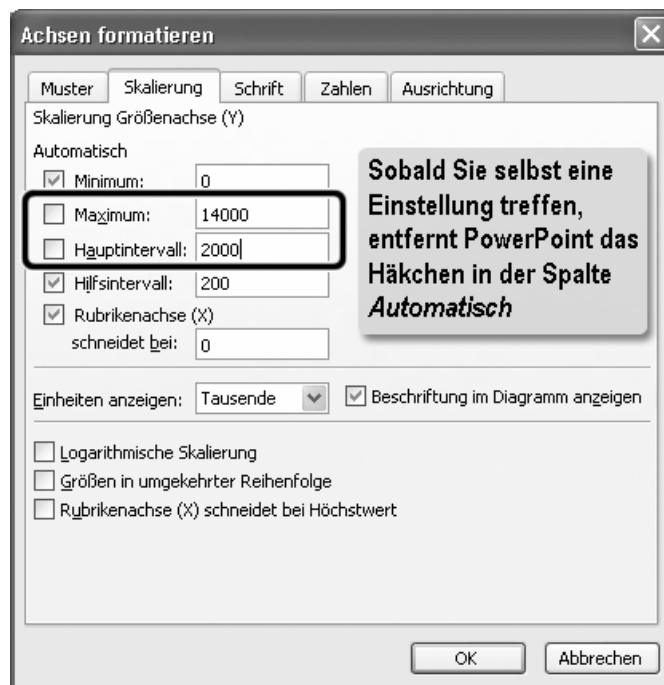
Achsen formatieren

Muster | Skalierung | Schrift | Zahlen | Ausrichtung

Skalierung Größenachse (Y)

Automatisch

Minimum: 0

Maximum: 14000

Hauptintervall: 2000

Hilfsintervall: 200

Rubrikenachse (X) schneidet bei: 0

Sobald Sie selbst eine Einstellung treffen, entfernt PowerPoint das Häkchen in der Spalte *Automatisch*

Einheiten anzeigen: Tausende

Beschriftung im Diagramm anzeigen

Logarithmische Skalierung

Größen in umgekehrter Reihenfolge

Rubrikenachse (X) schneidet bei Höchstwert

OK

Abbrechen